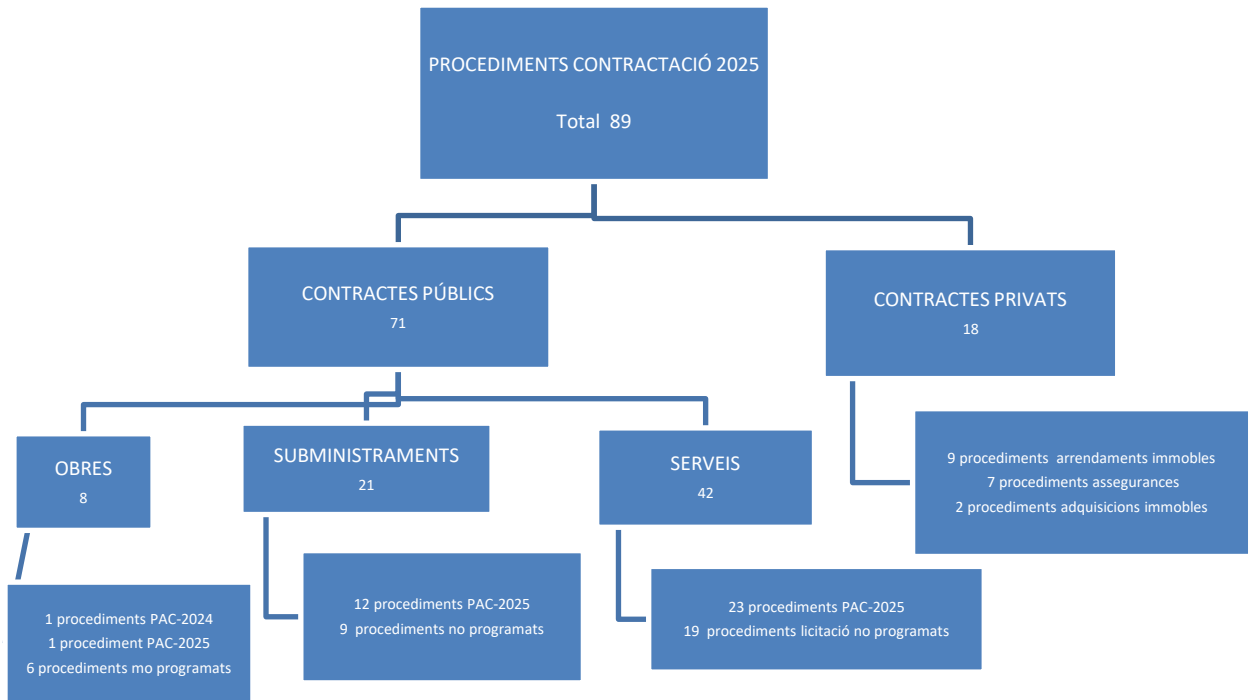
PROCEDIMENTS CONTRACTACIÓ 2025

Total 89

CONTRACTES PÚBLICS
71

CONTRACTES PRIVATS
18

9 procediments arrendaments immobles
7 procediments assegurances
2 procediments adquisicions immobles

OBRES
8

SUBMINISTRAMENTS
21

SERVEIS
42

1 procediments PAC-2024
1 procediment PAC-2025
6 procediments mo programats

12 procediments PAC-2025
9 procediments no programats

23 procediments PAC-2025
19 procediments licitació no programats